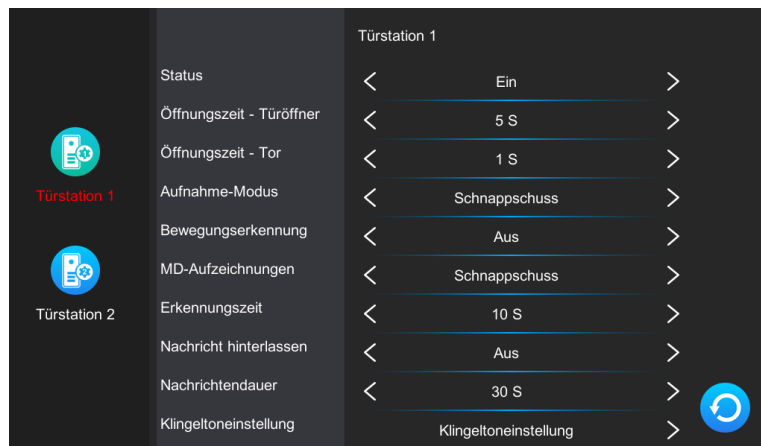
Türstation 1

Türstation 1

Türstation 2

| | |
|---|---|
| Status | < Ein > |
| Öffnungszeit - Türöffner | < 5 S > |
| Öffnungszeit - Tor | < 1 S > |
| Aufnahme-Modus | < Schnappschuss > |
| Bewegungserkennung | < Aus > |
| MD-Aufzeichnungen | < Schnappschuss > |
| Erkennungszeit | < 10 S > |
| Nachricht hinterlassen | < Aus > |
| Nachrichtendauer | < 30 S > |
| Klingeltoneinstellung | Klingeltoneinstellung > |